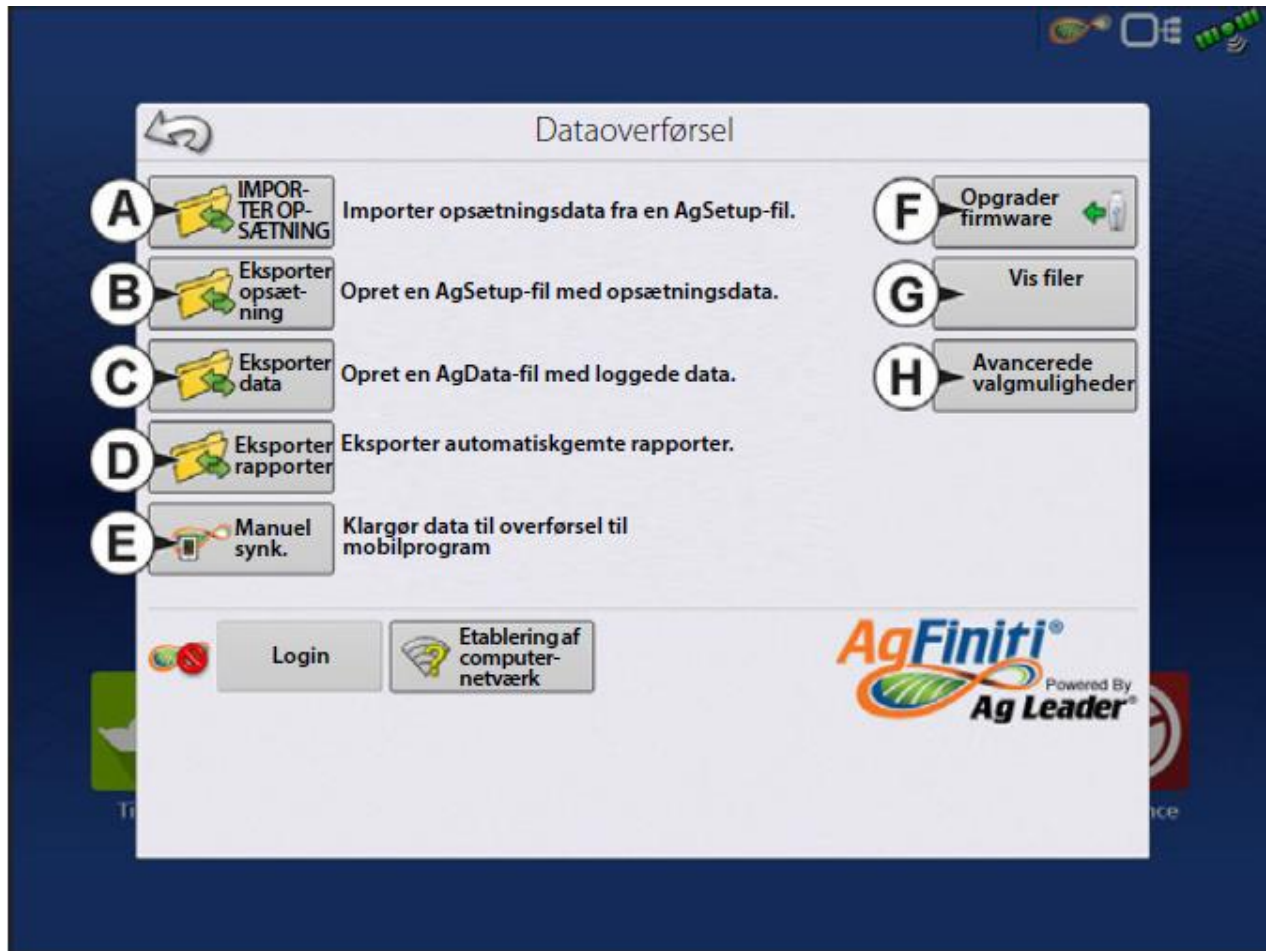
Dataoverførsel

A IMPORTER OPSÆTNING Importer opsætningsdata fra en AgSetup-fil.

B Eksporter opsætning Opret en AgSetup-fil med opsætningsdata.

C Eksporter data Opret en AgData-fil med loggede data.

D Eksporter rapporter Eksporter automatiskgemte rapporter.

E Manuel synk. Klargør data til overførsel til mobilprogram

F Opgrader firmware

G Vis filer

H Avancerede valgmuligheder

Login

Etablering af computernetværk

AgFiniti®
Powered By
Ag Leader®

Ti

nce